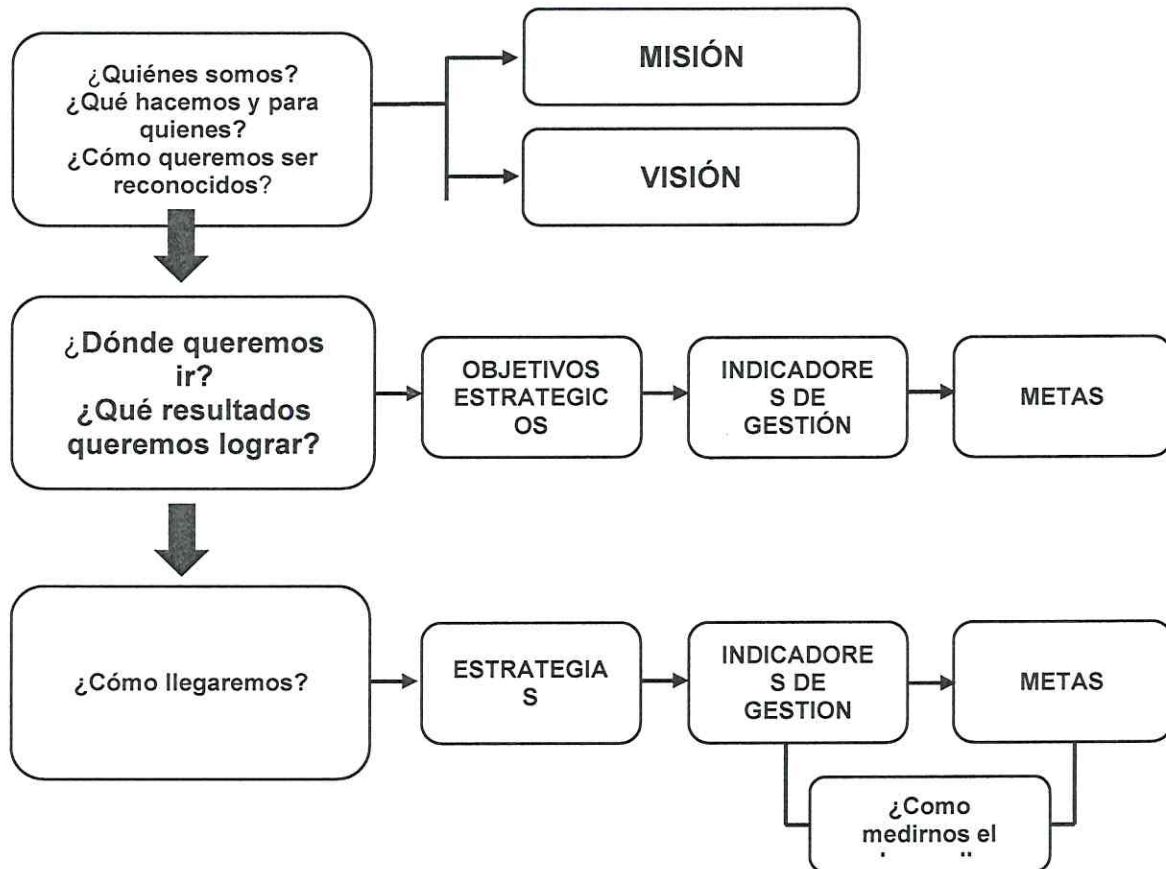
¿Quiénes somos? ¿Qué hacemos y para quienes? ¿Cómo queremos ser reconocidos?

MISIÓN

VISIÓN

¿Dónde queremos ir? ¿Qué resultados queremos lograr?

OBJETIVOS ESTRATEGICOS

INDICADORES DE GESTIÓN

METAS

¿Cómo llegaremos?

ESTRATEGIAS

INDICADORES DE GESTION

METAS

¿Como medirnos el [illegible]